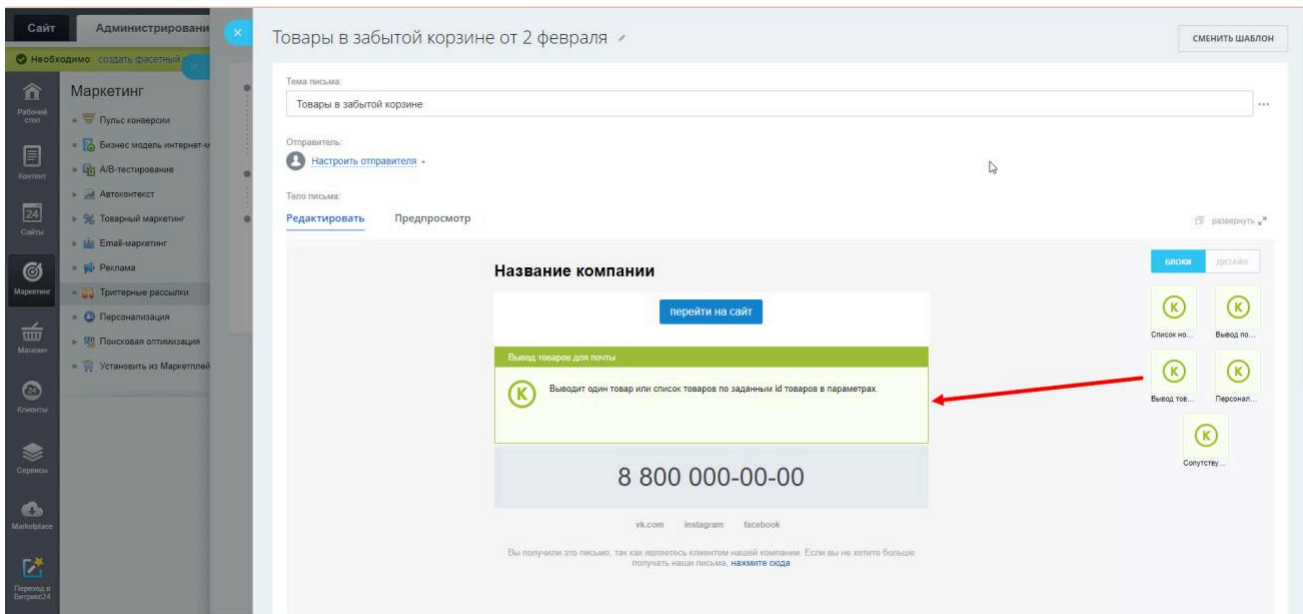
Сайт
Администрировани
Необходимо создать фасетный
Рабочий стол
Контент
Сайты
Маркетинг
Магазин
Клиенты
Сервисы
Marketplace
Переход в Битрикс24

Маркетинг
Пульс конверсии
Бизнес модель интернет-м
A/B-тестирование
Автоконтекст
Товарный маркетинг
Email-маркетинг
Реклама
Триггерные рассылки
Персонализация
Поисковая оптимизация
Установить из Маркетплей

Товары в забытой корзине от 2 февраля
СМЕНИТЬ ШАБЛОН

Тема письма:
Товары в забытой корзине

Отправитель:
Настроить отправителя

Тело письма:
Редактировать
Предпросмотр
развернуть

Название компании
перейти на сайт
Вывод товаров для почты
Выводит один товар или список товаров по заданным id товаров в параметрах.
8 800 000-00-00
vk.com instagram facebook
Вы получили это письмо, так как являетесь клиентом нашей компании. Если вы не хотите больше получать наши письма, нажмите сюда

БЛОКИ
ДИЗАЙН
Список но...
Вывод по...
Вывод тов...
Персонал...
Сопутству...